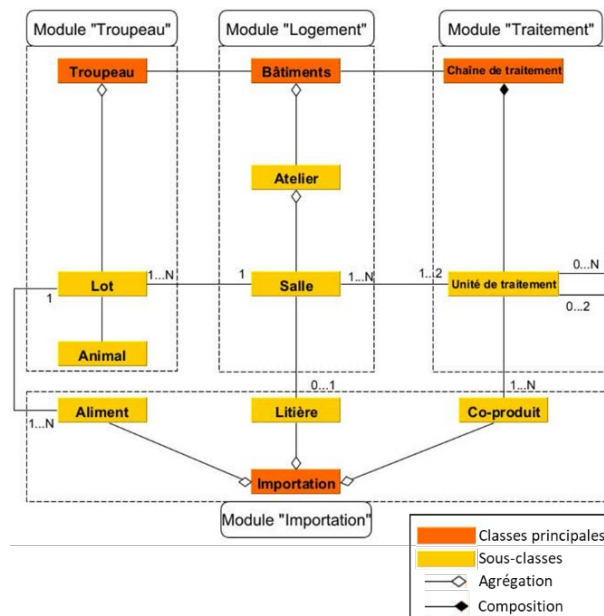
Module "Troupeau"

Module "Logement"

Module "Traitement"

Troupeau

Bâtiments

Chaîne de traitement

Atelier

Lot

1...N

1

Salle

1...N

1...2

Unité de traitement

0...N

0...2

1

Animal

0...1

1...N

Aliment

Litière

Co-produit

1...N

Importation

Module "Importation"

Classes principales

Sous-classes

Agrégation

Composition